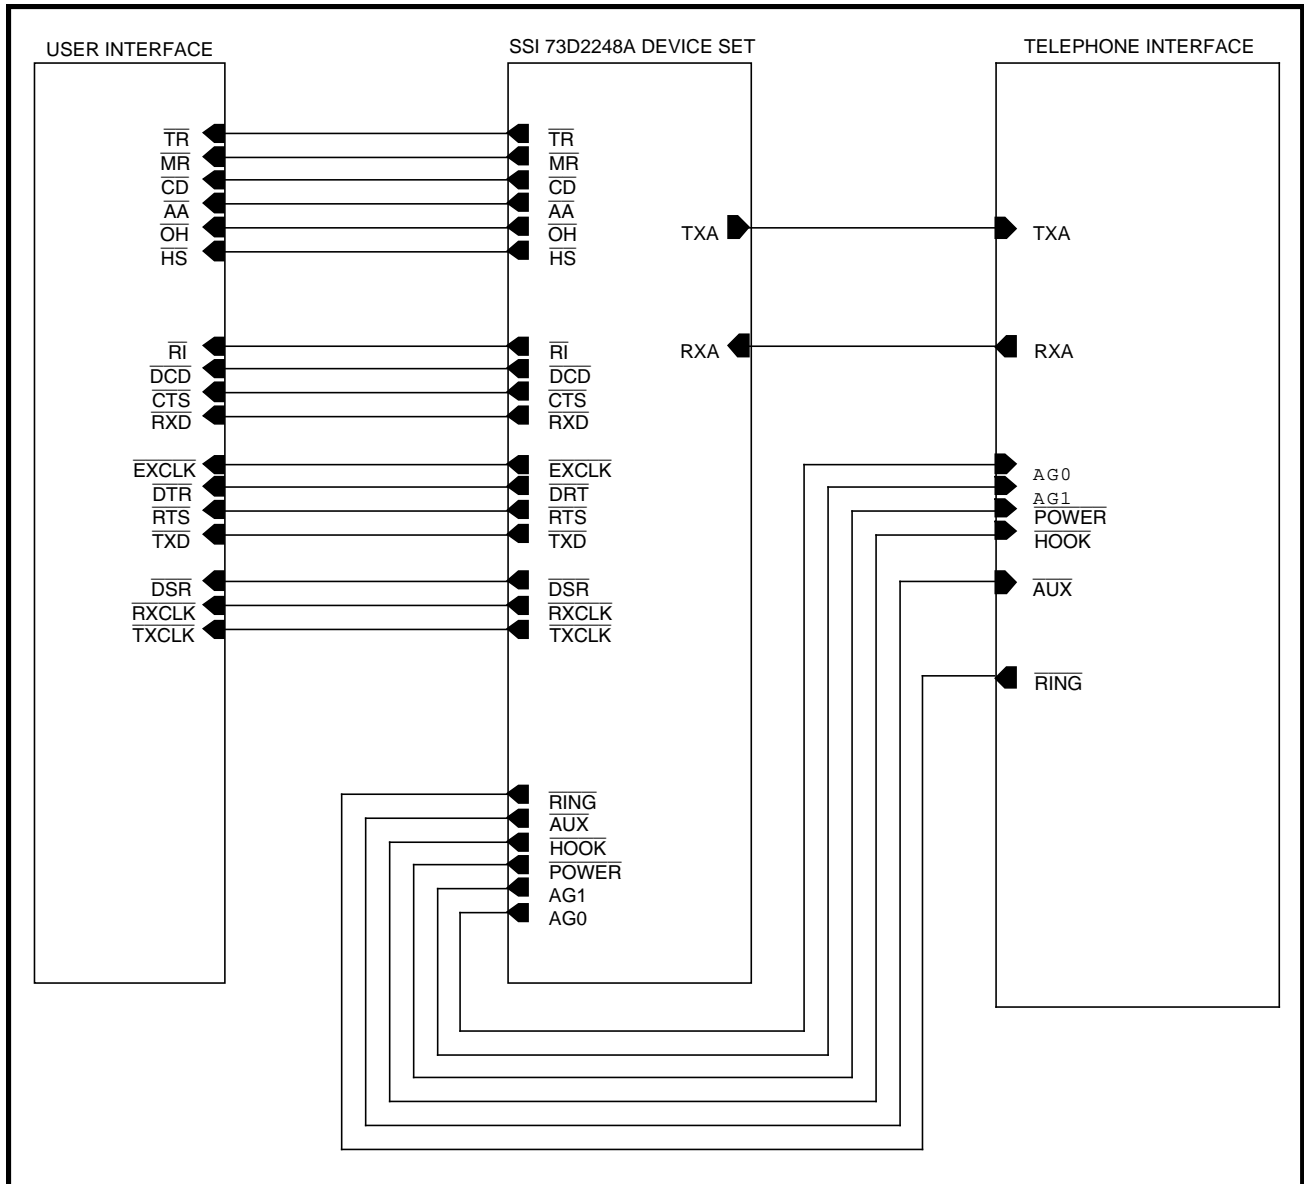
USER INTERFACE

SSI 73D2248A DEVICE SET

TELEPHONE INTERFACE

$\overline{TR}$
$\overline{MR}$
$\overline{CD}$
$\overline{AA}$
$\overline{OH}$
$\overline{HS}$

$\overline{RI}$
$\overline{DCD}$
$\overline{CTS}$
$\overline{RXD}$

$\overline{EXCLK}$
$\overline{DTR}$
$\overline{RTS}$
$\overline{TXD}$

$\overline{DSR}$
$\overline{RXCLK}$
$\overline{TXCLK}$

$\overline{TR}$
$\overline{MR}$
$\overline{CD}$
$\overline{AA}$
$\overline{OH}$
$\overline{HS}$

$\overline{RI}$
$\overline{DCD}$
$\overline{CTS}$
$\overline{RXD}$

$\overline{EXCLK}$
$\overline{DRT}$
$\overline{RTS}$
$\overline{TXD}$

$\overline{DSR}$
$\overline{RXCLK}$
$\overline{TXCLK}$

TXA

RXA

$\overline{RING}$
$\overline{AUX}$
$\overline{HOOK}$
$\overline{POWER}$
AG1
AG0

TXA

RXA

AG0
AG1
$\overline{POWER}$
$\overline{HOOK}$

$\overline{AUX}$

$\overline{RING}$